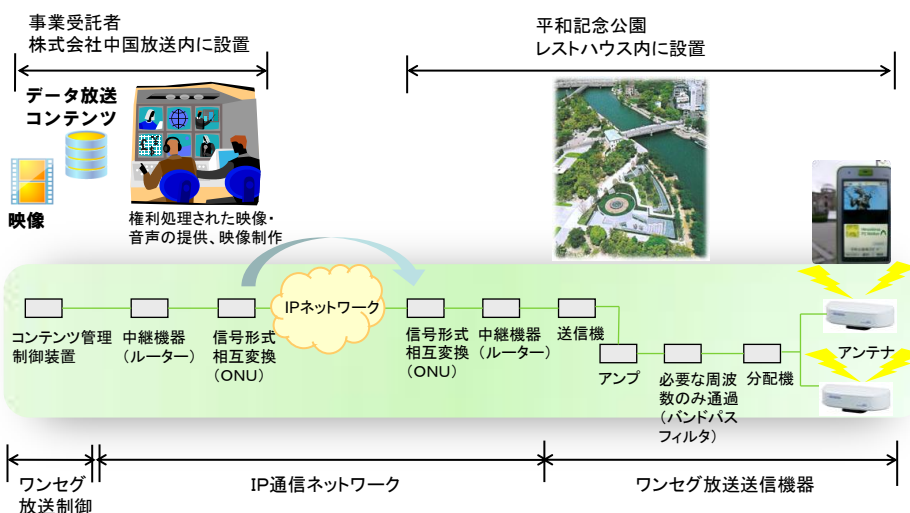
事業受託者
株式会社中国放送内に設置

平和記念公園
レストハウス内に設置

データ放送
コンテンツ

映像

権利処理された映像・
音声の提供、映像制作

コンテンツ管理
制御装置

中継機器
（ルーター）

信号形式
相互変換
（ONU）

IPネットワーク

信号形式
相互変換
（ONU）

中継機器
（ルーター）

送信機

アンプ

必要な周波
数のみ通過
（バンドパス
フィルタ）

分配機

アンテナ

ワンセグ
放送制御

IP通信ネットワーク

ワンセグ放送送信機器